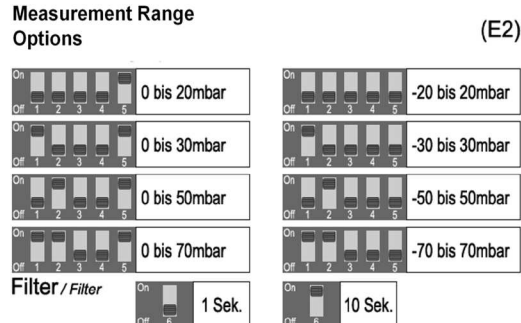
Measurement Range Options

(E2)

On Off 1 2 3 4 5 0 bis 20mbar

On Off 1 2 3 4 5 -20 bis 20mbar

On Off 1 2 3 4 5 0 bis 30mbar

On Off 1 2 3 4 5 -30 bis 30mbar

On Off 1 2 3 4 5 0 bis 50mbar

On Off 1 2 3 4 5 -50 bis 50mbar

On Off 1 2 3 4 5 0 bis 70mbar

On Off 1 2 3 4 5 -70 bis 70mbar

Filter / Filter

On Off 6 1 Sek.

On Off 6 10 Sek.